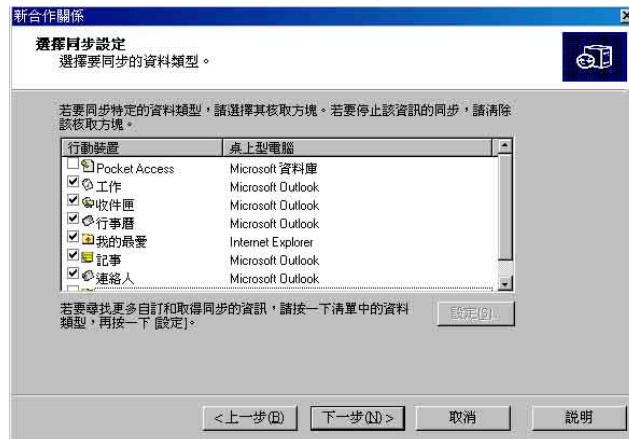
新合作關係

選擇同步設定
選擇要同步的資料類型。

若要同步特定的資料類型，請選擇其核取方塊。若要停止該資訊的同步，請清除該核取方塊。

| 行動裝置 | 桌上型電腦 |
|---|---|
| Pocket Access | Microsoft 資料庫 |
| 工作 | Microsoft Outlook |
| 收件匣 | Microsoft Outlook |
| 行事曆 | Microsoft Outlook |
| 我的最愛 | Internet Explorer |
| 記事 | Microsoft Outlook |
| 連絡人 | Microsoft Outlook |

若要尋找更多自訂和取得同步的資訊，請按一下清單中的資料類型，再按一下 [設定]。

設定(S)...

<上一步(B) 下一步(N)> 取消 說明